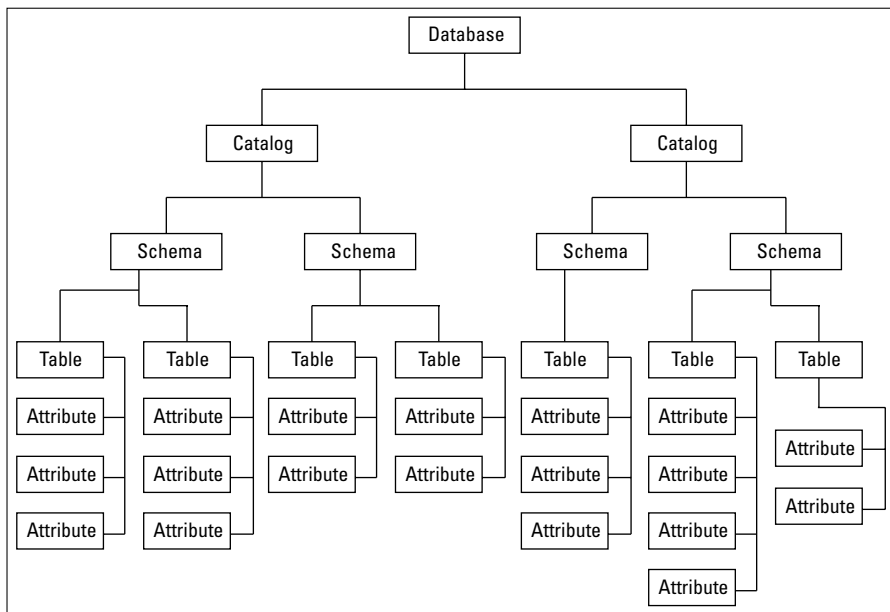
Database

Catalog

Catalog

Schema

Schema

Schema

Schema

Table
Attribute
Attribute
Attribute

Table
Attribute
Attribute
Attribute

Table
Attribute
Attribute

Table
Attribute
Attribute

Table
Attribute
Attribute
Attribute

Table
Attribute
Attribute
Attribute
Attribute

Table
Attribute
Attribute